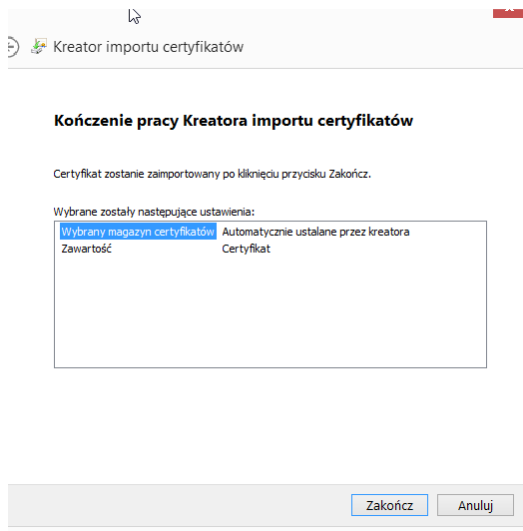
Kreator importu certyfikatów

Kończenie pracy Kreatora importu certyfikatów

Certyfikat zostanie zaimportowany po kliknięciu przycisku Zakończ.

Wybrane zostały następujące ustawienia:

| | |
|---|---|
| Wybrany magazyn certyfikatów | Automatycznie ustalane przez kreatora |
| Zawartość | Certyfikat |

Zakończ Anuluj